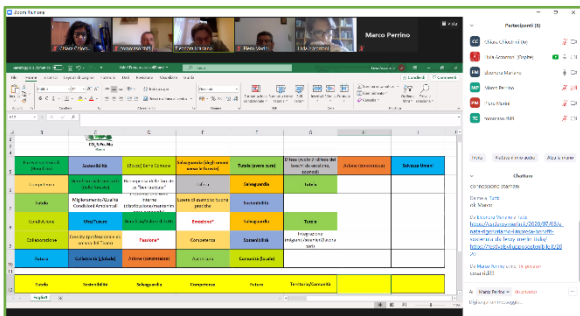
Zoom Riunione

Marco Perrino

Partecipanti (8)

CC Chiara Chiodini (Io)
LG Lidia Grunaso (Ospite)
EM Eleonora Mariano
MP Marco Perrino
FM Fara Martini
TC Terenzio Coli

Invita
Rilascia il mio audio
Alza la mano

Chatbox

Da me a Tutti: Ok Marco

Da Eleonora Mariano a Tutti: https://www.mondoti.it/2020/07/03/le-parole-importanti-del-riscatto-sostenibile-eccellenze-del-made-in-italy/ https://www.dettifestival.it/

Da Marco Perrino a me: (In privato) Grazie!!!

A: Marco Perrino (In privato)
Digita qui un messaggio...

| B | C | D | E | F | G | H | I |
|---|---|---|---|---|---|---|---|
| | | FEUDO Medio Muzza | | | | | |
| Relazione con le persone (dialogo/coinvolgimento) | Sostenibilità | Qualità (Slow Consumo) | Salvaguardia (degli ecosistemi e dei territori) | Tutela (lavoro sano) | Il bene (Analisi di chi ha ricevuto dai servizi ecosistemi) | Azione (comunitaria) | Salvezza Umana |
| Competenza | Azione (verso un consumo più consapevole) | Rispetto (di tutte le fasi del processo) | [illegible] | Salvaguardia | Tutela | | |
| Salute | Miglioramento/Qualità Condizioni Ambientali | Interne (idrica/pulizia/manutenzione) | Lavoro di qualità per il territorio | Sostenibilità | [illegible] | | |
| Condivisione | Uso/Futuro | Sostenibilità (globale) | Emozione* | Sostenibilità | | | |
| Collaborazione | Favorire (qualità e valore del territorio) | Passione* | Competenza | Sostenibilità | Innovazione (migliorare/innovare) | | |
| Futuro | Collaborazione (globale) | Azione (comunitaria) | Territorio | Comunità (locale) | | | |
| Salute | Sostenibilità | Salvaguardia | Competenza | Futuro | Territorio/Comunità | | |